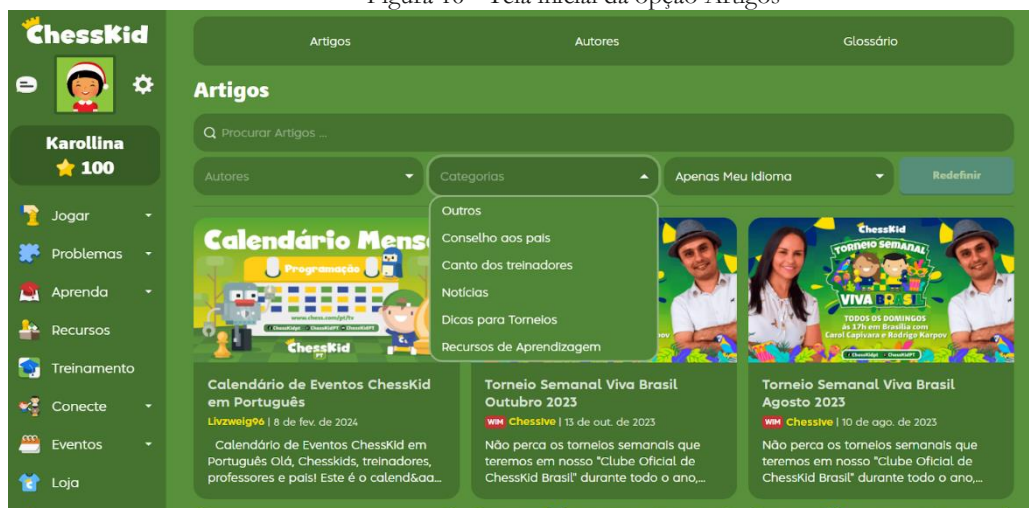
Figura 16 – Tela inicial da opção Artigos

ChessKid

Karollina
100

Jogar
Problemas
Aprenda
Recursos
Treinamento
Conecte
Eventos
Loja

Artigos
Autores
Glossário

Artigos

Procurar Artigos ...

Autores
Categorias
Apenas Meu Idioma
Redefinir

Outros
Conselho aos pais
Canto dos treinadores
Notícias
Dicas para Torneios
Recursos de Aprendizagem

Calendário Mens
Programação
www.chess.com/pt/tv
ChessKid

ChessKid
Torneio Semanal
VIVA BRASIL
TODOS OS DOMINGOS às 17h em Brasília com Carol Capivara e Rodrigo Karpov

Calendário de Eventos ChessKid em Português
Livzweig96 | 8 de fev. de 2024
Calendário de Eventos ChessKid em Português Olá, Chesskids, treinadores, professores e pais! Este é o calend&aa...

Torneio Semanal Viva Brasil Outubro 2023
WIM Chessive | 13 de out. de 2023
Não perca os torneios semanais que teremos em nosso "Clube Oficial de ChessKid Brasil" durante todo o ano,...

Torneio Semanal Viva Brasil Agosto 2023
WIM Chessive | 10 de ago. de 2023
Não perca os torneios semanais que teremos em nosso "Clube Oficial de ChessKid Brasil" durante todo o ano,...